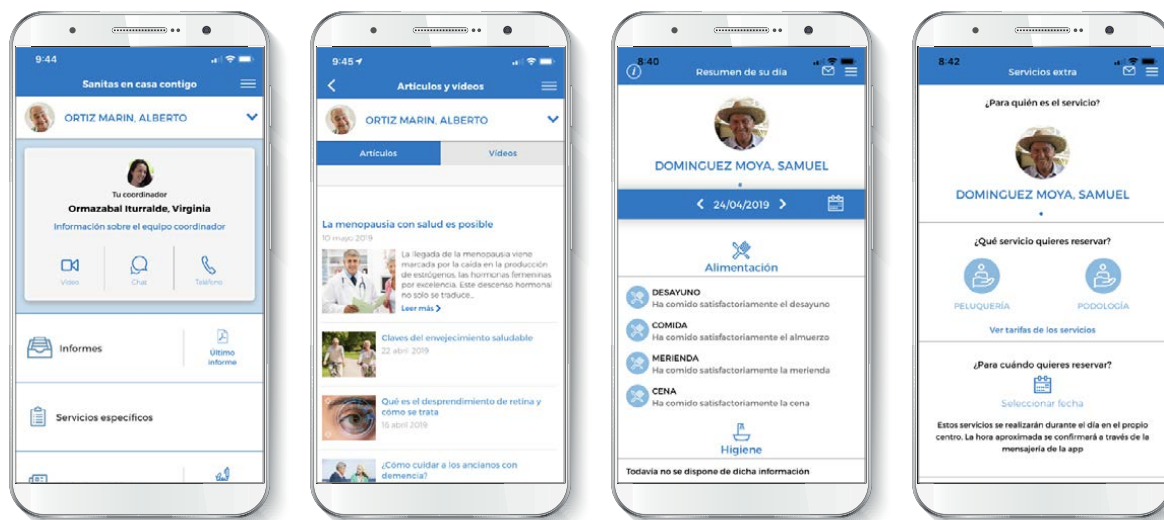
9:44

Sanitas en casa contigo

ORTIZ MARIN, ALBERTO

Tu coordinador
Ormazabal Iturralde, Virginia
Información sobre el equipo coordinador

Video
Chat
Teléfono

Informes
Último informe

Servicios específicos

9:45

Artículos y videos

ORTIZ MARIN, ALBERTO

Artículos
Videos

La menopausia con salud es posible
10 mayo 2019
La llegada de la menopausia viene marcada por la caída en la producción de estrógenos, las hormonas femeninas por excelencia. Este descenso hormonal no solo se traduce...
Leer más

Claves del envejecimiento saludable
22 abril 2019

Qué es el desprendimiento de retina y cómo se trata
16 abril 2019

¿Cómo cuidar a los ancianos con demencia?

8:40

Resumen de su día

DOMINGUEZ MOYA, SAMUEL

24/04/2019

Alimentación

DESAYUNO
Ha comido satisfactoriamente el desayuno

COMIDA
Ha comido satisfactoriamente el almuerzo

MERIENDA
Ha comido satisfactoriamente la merienda

CENA
Ha comido satisfactoriamente la cena

Higiene

Todavía no se dispone de dicha información

8:42

Servicios extra

¿Para quién es el servicio?

DOMINGUEZ MOYA, SAMUEL

¿Qué servicio quieres reservar?

PELUQUERÍA
PODOLOGÍA

Ver tarifas de los servicios

¿Para cuándo quieres reservar?

Seleccionar fecha

Estos servicios se realizarán durante el día en el propio centro. La hora aproximada se confirmará a través de la mensajería de la app